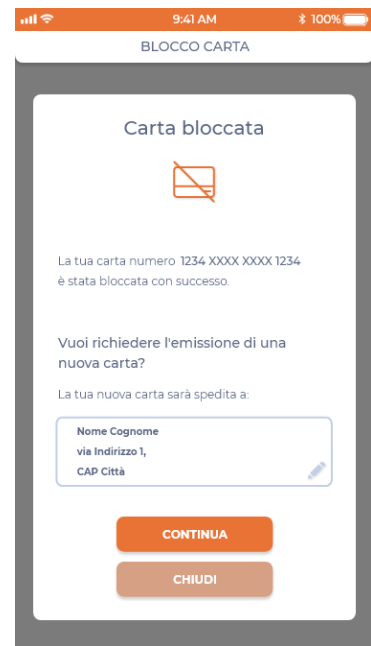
9:41 AM
100%

BLOCCO CARTA

Carta bloccata

La tua carta numero 1234 XXXX XXXX 1234 è stata bloccata con successo.

Vuoi richiedere l'emissione di una nuova carta?

La tua nuova carta sarà spedita a:

Nome Cognome
via Indirizzo 1,
CAP Città

CONTINUA

CHIUDI